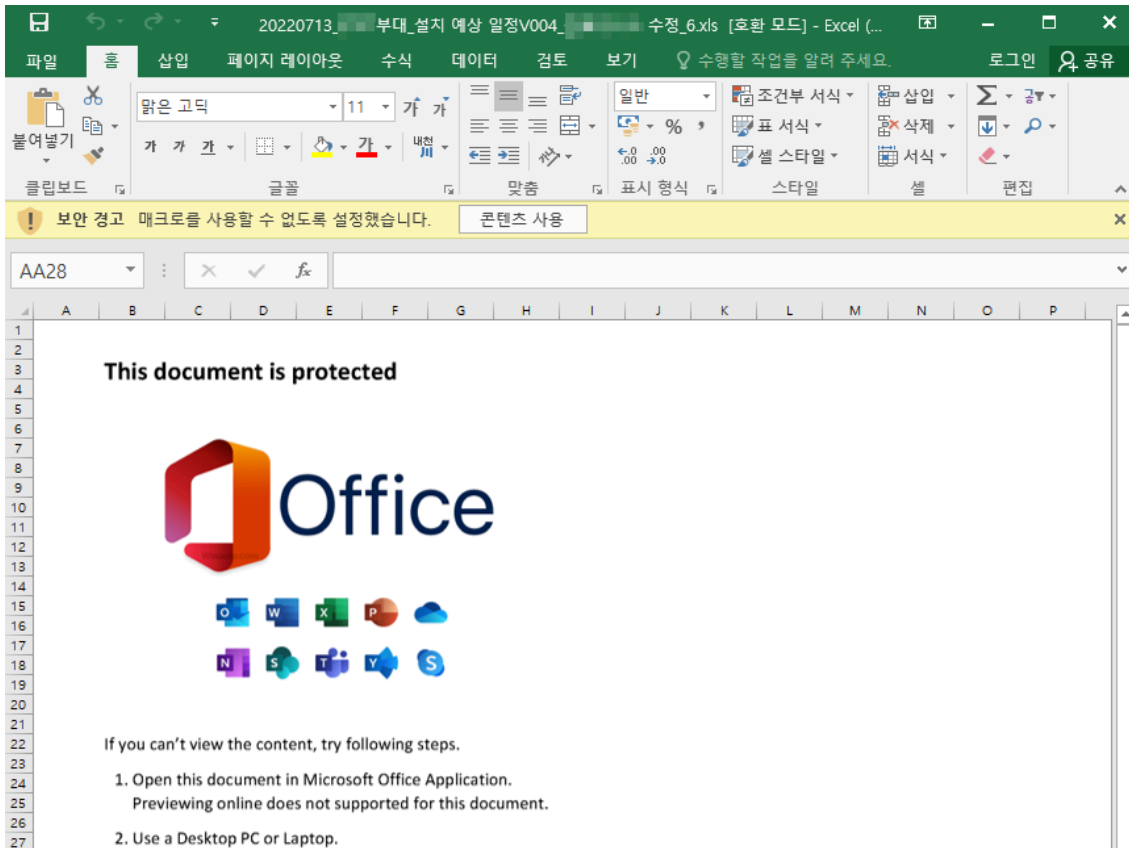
20220713_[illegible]부대_설치 예상 일정V004_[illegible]수정_6.xls [호환 모드] - Excel (...

파일 홈 삽입 페이지 레이아웃 수식 데이터 검토 보기 수행할 작업을 알려 주세요. 로그인 공유

붙여넣기 맑은 고딕 11 가 가 가 가 가 가 가 내천 일반 % , 조건부 서식 표 서식 셀 스타일 삽입 삭제 서식

클립보드 글꼴 맞춤 표시 형식 스타일 셀 편집

보안 경고 매크로를 사용할 수 없도록 설정했습니다. 콘텐츠 사용

AA28 $f_x$

A B C D E F G H I J K L M N O P

1 2 3 4 5 6 7 8 9 10 11 12 13 14 15 16 17 18 19 20 21 22 23 24 25 26 27

This document is protected

Office

If you can't view the content, try following steps.

1. Open this document in Microsoft Office Application.
Previewing online does not supported for this document.

2. Use a Desktop PC or Laptop.